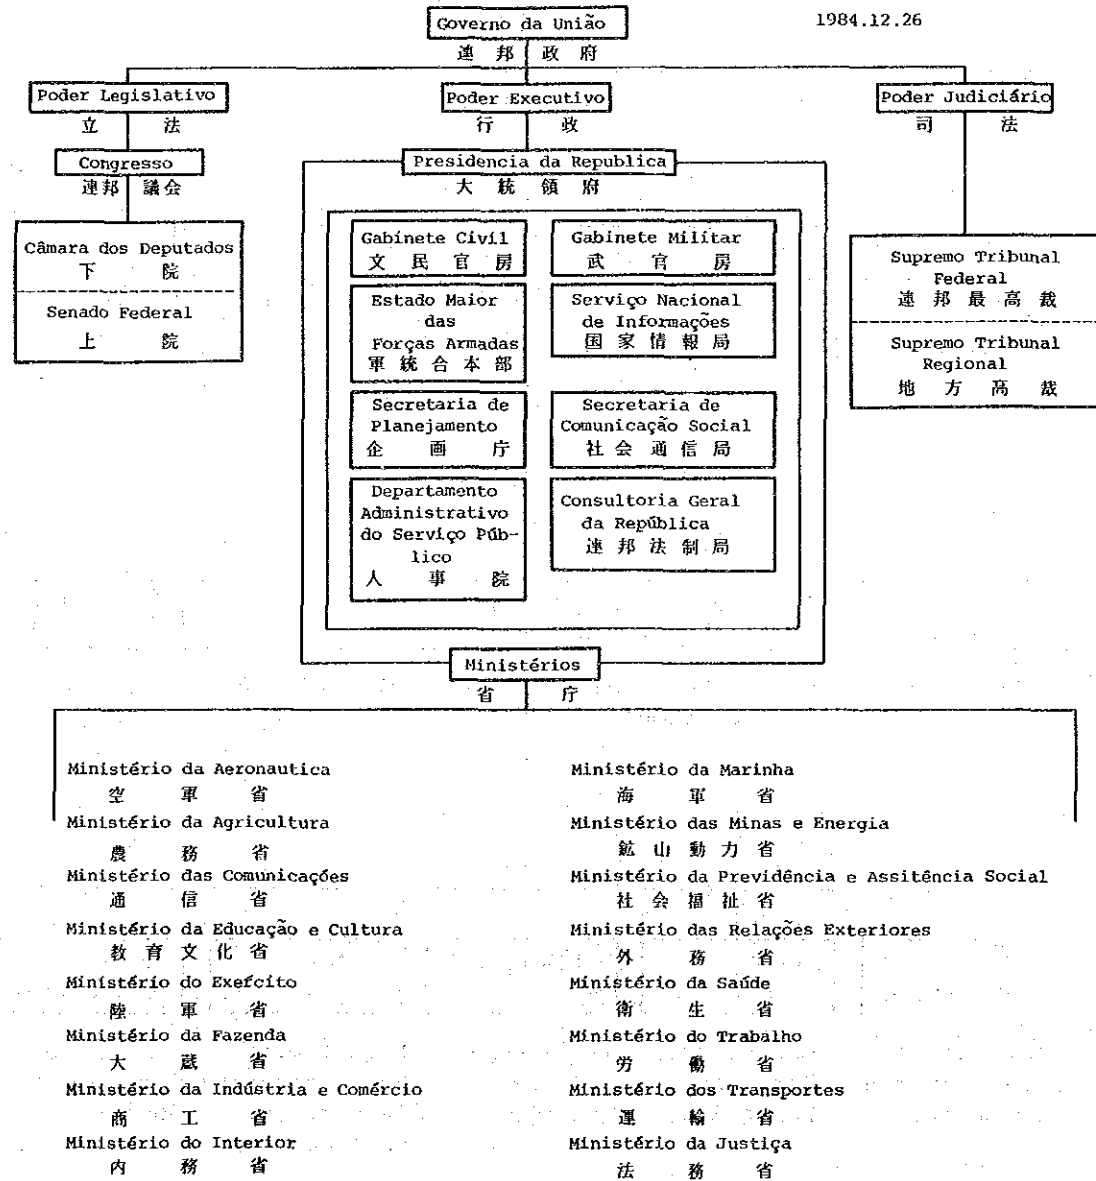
Governo da União
連邦政府

1984.12.26

Poder Legislativo
立法

Congresso
連邦議会

Câmara dos Deputados
下院

Senado Federal
上院

Poder Executivo
行政

Presidencia da Republica
大統領府

Gabinete Civil
文民官房

Gabinete Militar
武官房

Estado Maior das Forças Armadas
軍統合本部

Serviço Nacional de Informações
国家情報局

Secretaria de Planejamento
企画庁

Secretaria de Comunicação Social
社会通信局

Departamento Administrativo do Serviço Público
人事院

Consultoria Geral da República
連邦法制局

Poder Judiciário
司法

Supremo Tribunal Federal
連邦最高裁

Supremo Tribunal Regional
地方高裁

Ministérios
省庁

Ministério da Aeronautica
空軍省
Ministério da Agricultura
農務省
Ministério das Comunicações
通信省
Ministério da Educação e Cultura
教育文化省
Ministério do Exercito
陸軍省
Ministério da Fazenda
大蔵省
Ministério da Indústria e Comércio
商工省
Ministério do Interior
内務省

Ministério da Marinha
海軍省
Ministério das Minas e Energia
鉱山動力省
Ministério da Previdência e Assitência Social
社会福祉省
Ministério das Relações Exteriores
外務省
Ministério da Saúde
衛生省
Ministério do Trabalho
労働省
Ministério dos Transportes
運輸省
Ministério da Justiça
法務省